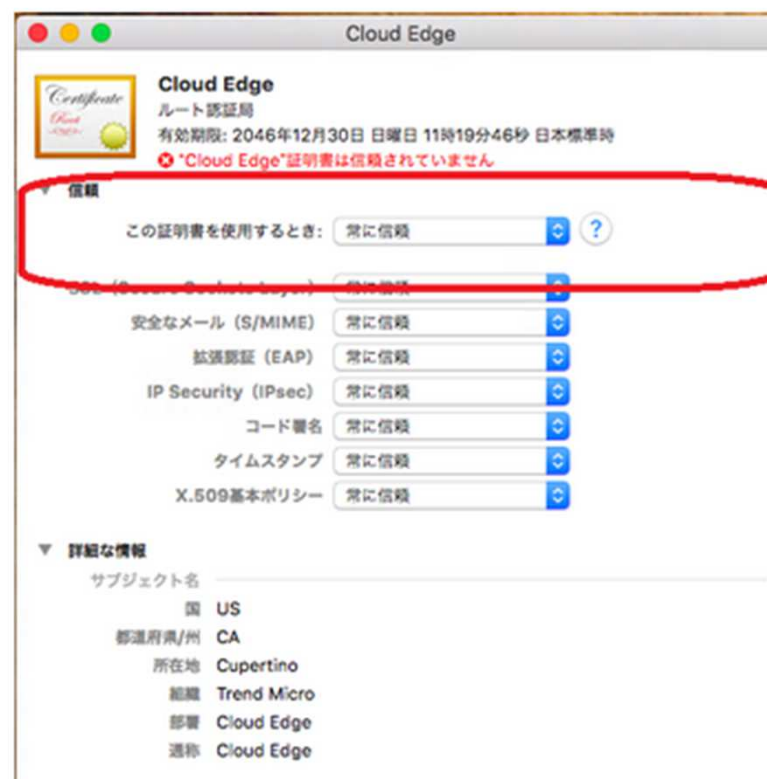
Cloud Edge

Certificate
Root

Cloud Edge
ルート認証局
有効期限: 2046年12月30日 日曜日 11時19分46秒 日本標準時
"Cloud Edge"証明書は信頼されていません

信頼

この証明書を使用するとき: 常に信頼

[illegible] 常に信頼
安全なメール（S/MIME） 常に信頼
拡張認証（EAP） 常に信頼
IP Security（IPsec） 常に信頼
コード署名 常に信頼
タイムスタンプ 常に信頼
X.509基本ポリシー 常に信頼

詳細な情報

サブジェクト名
国 US
都道府県/州 CA
所在地 Cupertino
組織 Trend Micro
部署 Cloud Edge
通称 Cloud Edge